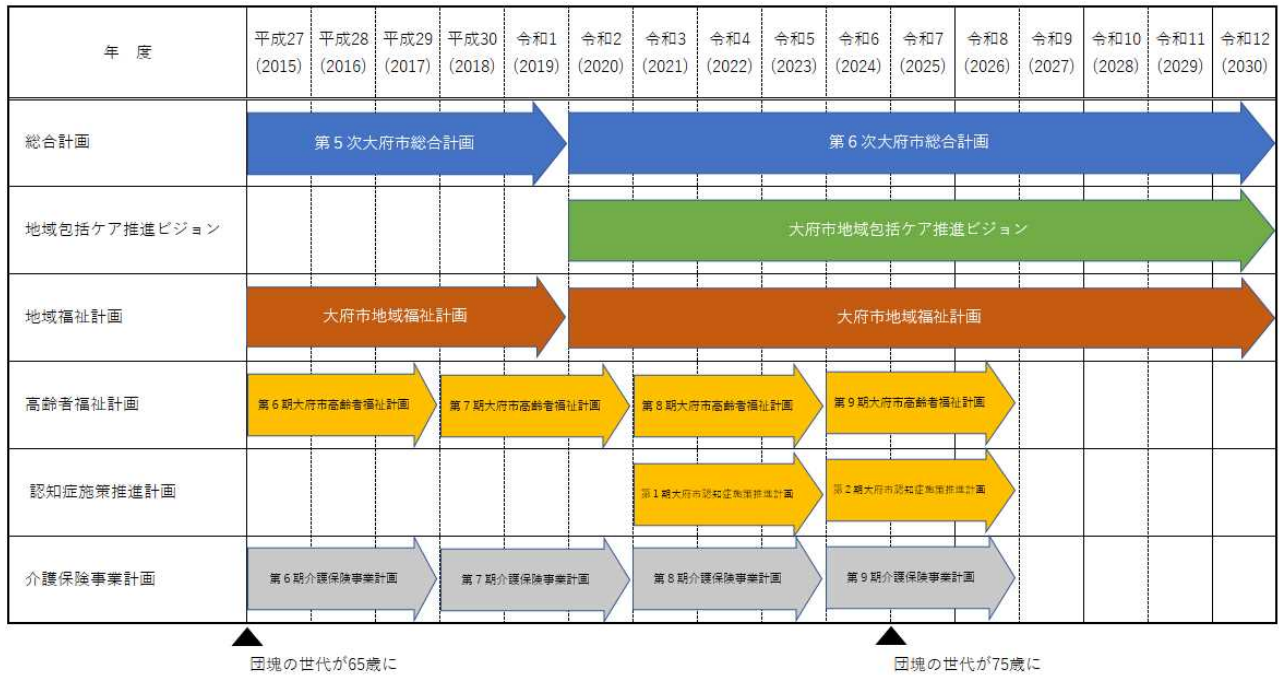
| 年　度 | 平成27 (2015) | 平成28 (2016) | 平成29 (2017) | 平成30 (2018) | 令和1 (2019) | 令和2 (2020) | 令和3 (2021) | 令和4 (2022) | 令和5 (2023) | 令和6 (2024) | 令和7 (2025) | 令和8 (2026) | 令和9 (2027) | 令和10 (2028) | 令和11 (2029) | 令和12 (2030) |
|---|---|---|---|---|---|---|---|---|---|---|---|---|---|---|---|---|
| 総合計画 | 第５次大府市総合計画 | | | | | 第６次大府市総合計画 | | | | | | | | | | |
| 地域包括ケア推進ビジョン | | | | | | 大府市地域包括ケア推進ビジョン | | | | | | | | | | |
| 地域福祉計画 | 大府市地域福祉計画 | | | | | 大府市地域福祉計画 | | | | | | | | | | |
| 高齢者福祉計画 | 第６期大府市高齢者福祉計画 | | | 第７期大府市高齢者福祉計画 | | | 第８期大府市高齢者福祉計画 | | | 第９期大府市高齢者福祉計画 | | | | | | |
| 認知症施策推進計画 | | | | | | | 第１期大府市認知症施策推進計画 | | | 第２期大府市認知症施策推進計画 | | | | | | |
| 介護保険事業計画 | 第６期介護保険事業計画 | | | 第７期介護保険事業計画 | | | 第８期介護保険事業計画 | | | 第９期介護保険事業計画 | | | | | | |

団塊の世代が65歳に

団塊の世代が75歳に